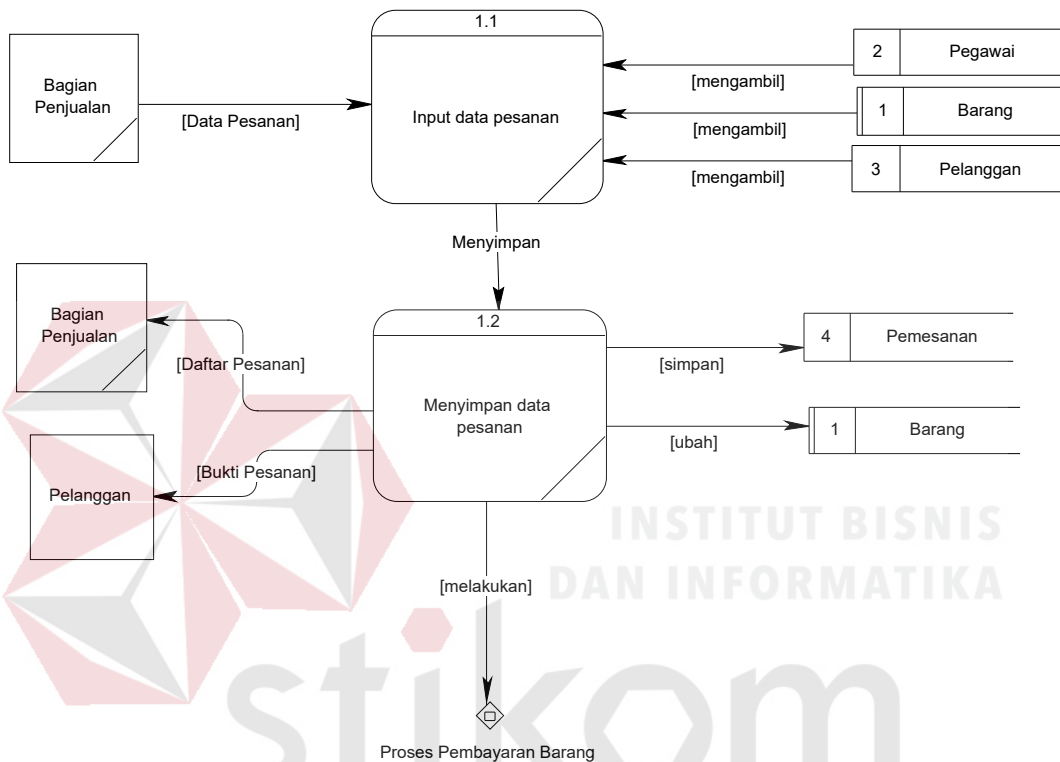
Bagian Penjualan

[Data Pesanan]

1.1

Input data pesanan

2 Pegawai

[mengambil]

1 Barang

[mengambil]

3 Pelanggan

[mengambil]

Menyimpan

Bagian Penjualan

[Daftar Pesanan]

1.2

Menyimpan data pesanan

4 Pemesanan

[simpan]

1 Barang

[ubah]

Pelanggan

[Bukti Pesanan]

INSTITUT BISNIS DAN INFORMATIKA

[melakukan]

stikom

Proses Pembayaran Barang